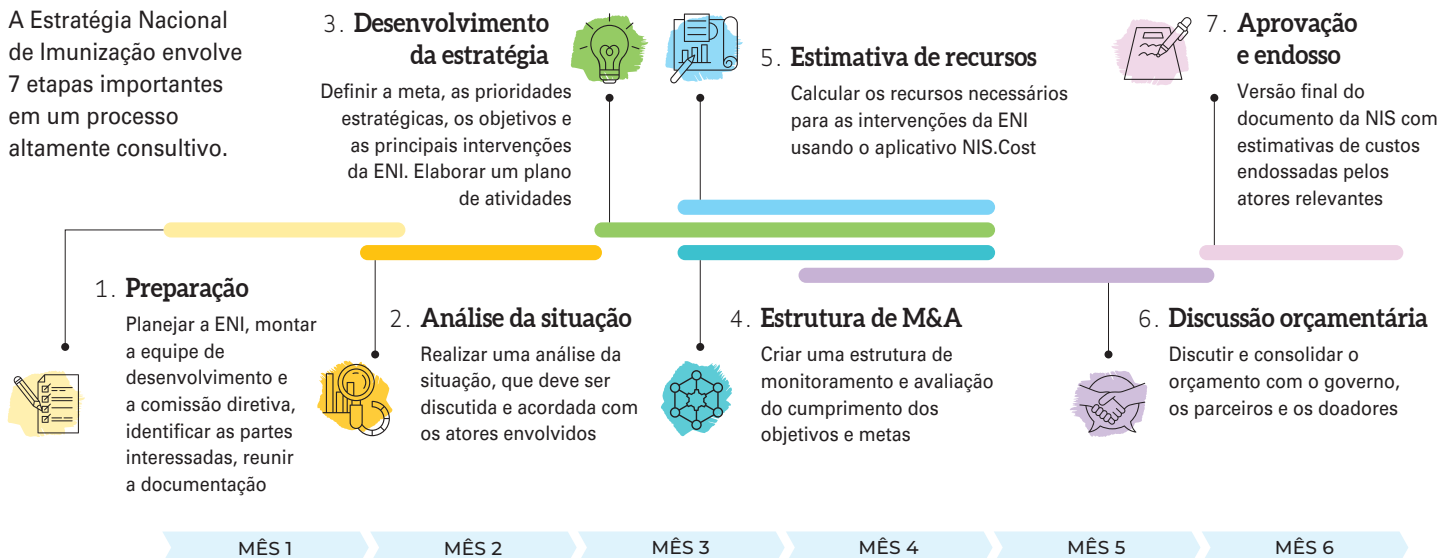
A Estratégia Nacional de Imunização envolve 7 etapas importantes em um processo altamente consultivo.

3. Desenvolvimento da estratégia

Definir a meta, as prioridades estratégicas, os objetivos e as principais intervenções da ENI. Elaborar um plano de atividades

5. Estimativa de recursos

Calcular os recursos necessários para as intervenções da ENI usando o aplicativo NIS.Cost

7. Aprovação e endosso

Versão final do documento da NIS com estimativas de custos endossadas pelos atores relevantes

1. Preparação

Planejar a ENI, montar a equipe de desenvolvimento e a comissão diretiva, identificar as partes interessadas, reunir a documentação

2. Análise da situação

Realizar uma análise da situação, que deve ser discutida e acordada com os atores envolvidos

4. Estrutura de M&A

Criar uma estrutura de monitoramento e avaliação do cumprimento dos objetivos e metas

6. Discussão orçamentária

Discutir e consolidar o orçamento com o governo, os parceiros e os doadores

MÊS 1 MÊS 2 MÊS 3 MÊS 4 MÊS 5 MÊS 6